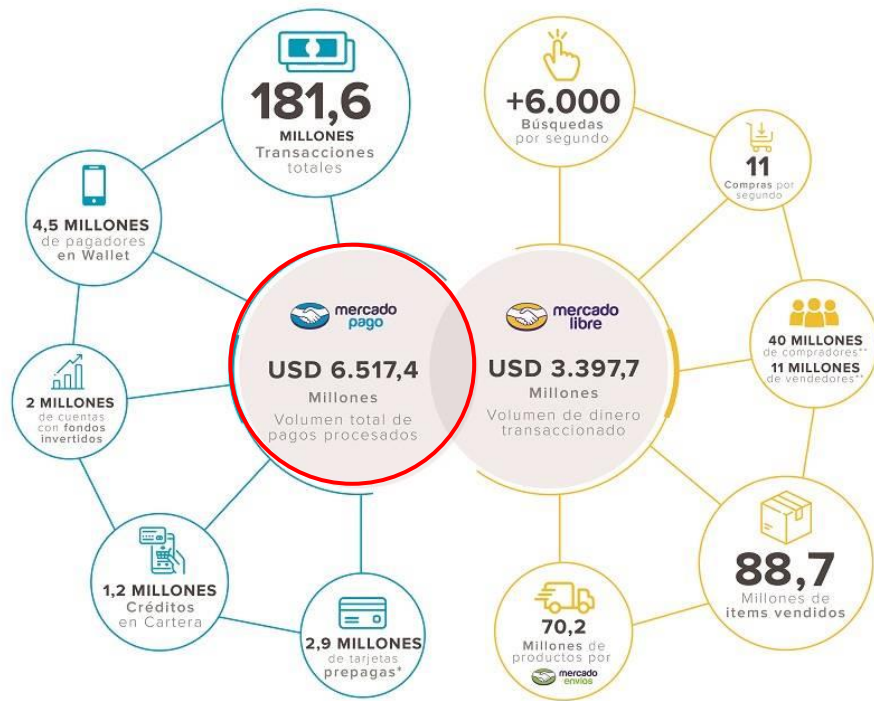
181,6
MILLONES
Transacciones totales

4,5 MILLONES
de pagadores en Wallet

2 MILLONES
de cuentas con fondos invertidos

1,2 MILLONES
Créditos en Cartera

2,9 MILLONES
de tarjetas prepagas*

mercado pago
USD 6.517,4
Millones
Volumen total de pagos procesados

mercado libre
USD 3.397,7
Millones
Volumen de dinero transaccionado

+6.000
Búsquedas por segundo

11
Compras por segundo

40 MILLONES
de compradores**
11 MILLONES
de vendedores**

88,7
Millones de items vendidos

70,2
Millones de productos por
mercado envios